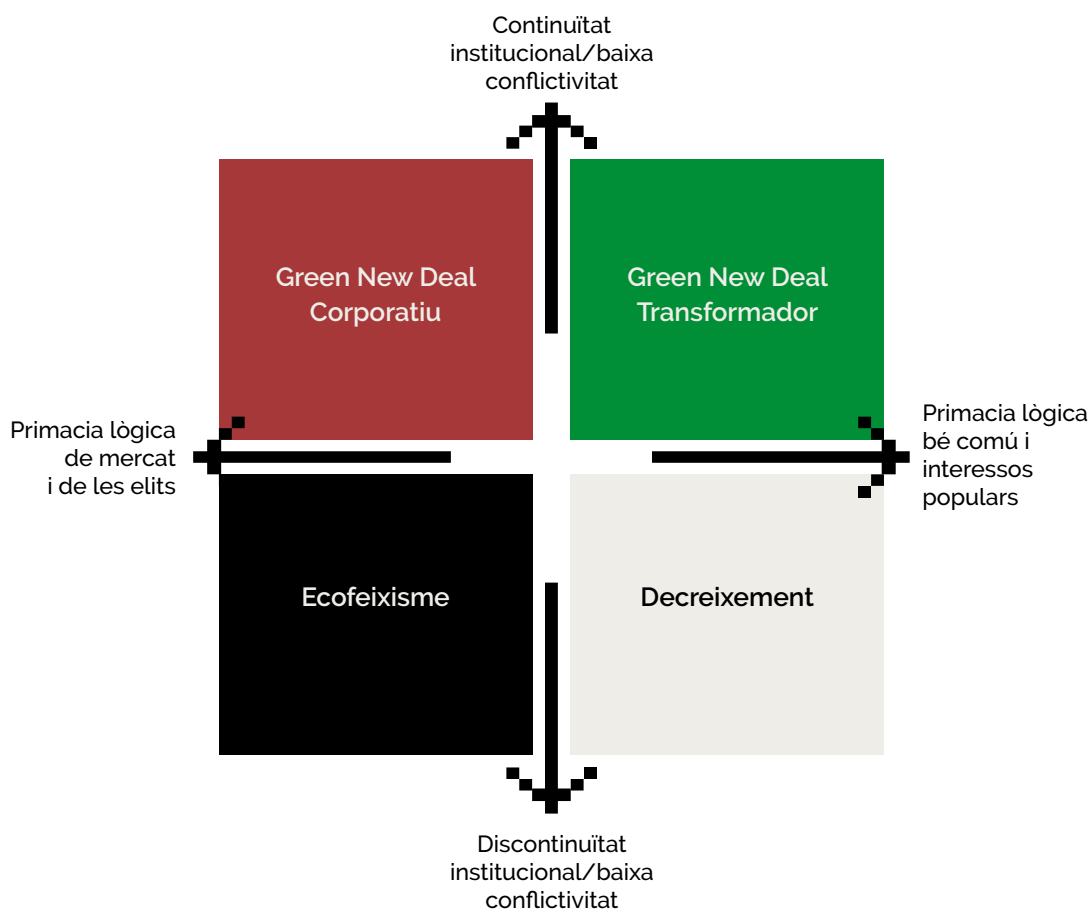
Continuïtat institucional/baixa conflictivitat

Green New Deal Corporatiu

Green New Deal Transformador

Primacia lògica de mercat i de les elits

Primacia lògica bé comú i interessos populars

Ecofeixisme

Decreixement

Discontinuïtat institucional/baixa conflictivitat